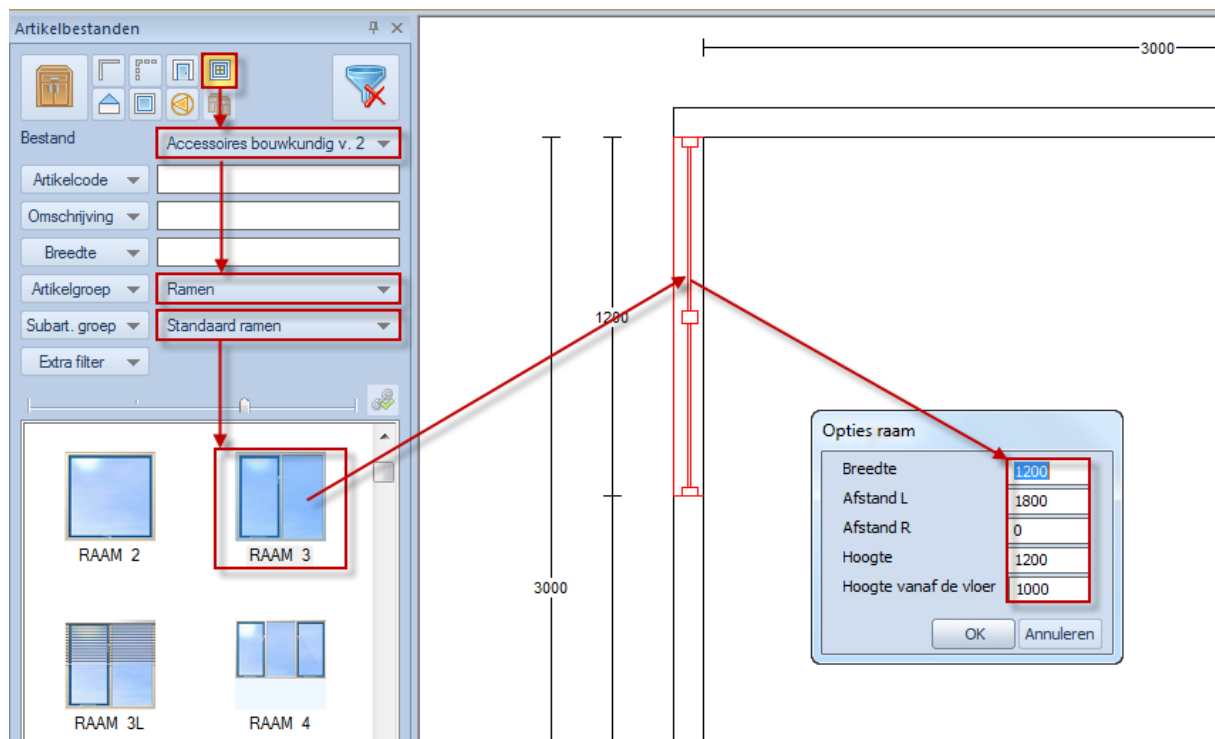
Artikelbestanden

Bestand
Accessoires bouwkundig v. 2
Artikelcode
Omschrijving
Breedte
Artikelgroep
Ramen
Subart. groep
Standaard ramen
Extra filter

RAAM 2
RAAM 3
RAAM 3L
RAAM 4

3000
1200
3000

Opties raam
Breedte
1200
Afstand L
1800
Afstand R
0
Hoogte
1200
Hoogte vanaf de vloer
1000
OK
Annuleren